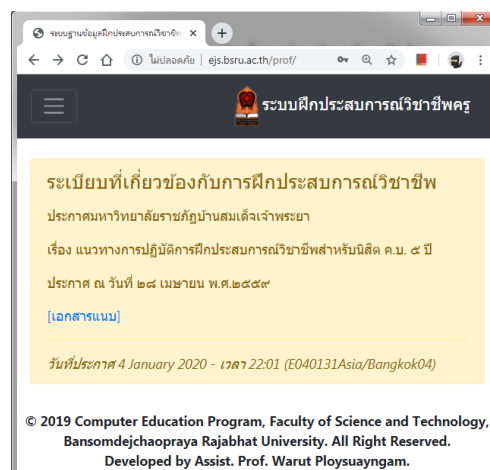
ระบบฐานข้อมูลฝึกประสบการณ์วิชาชีพ
+
ไม่ปลอดภัย | ejs.bsru.ac.th/prof/

ระบบฝึกประสบการณ์วิชาชีพครู

ระเบียบที่เกี่ยวข้องกับการฝึกประสบการณ์วิชาชีพ

ประกาศมหาวิทยาลัยราชภัฏบ้านสมเด็จเจ้าพระยา

เรื่อง แนวทางการปฏิบัติการฝึกประสบการณ์วิชาชีพสำหรับนิสิต ค.บ. ๕ ปี

ประกาศ ณ วันที่ ๒๘ เมษายน พ.ศ.๒๕๕๙

[เอกสารแนบ]

วันที่ประกาศ 4 January 2020 - เวลา 22:01 (E040131Asia/Bangkok04)

© 2019 Computer Education Program, Faculty of Science and Technology, Bansomdejchaopraya Rajabhat University. All Right Reserved. Developed by Assist. Prof. Warut Ploysuayngam.